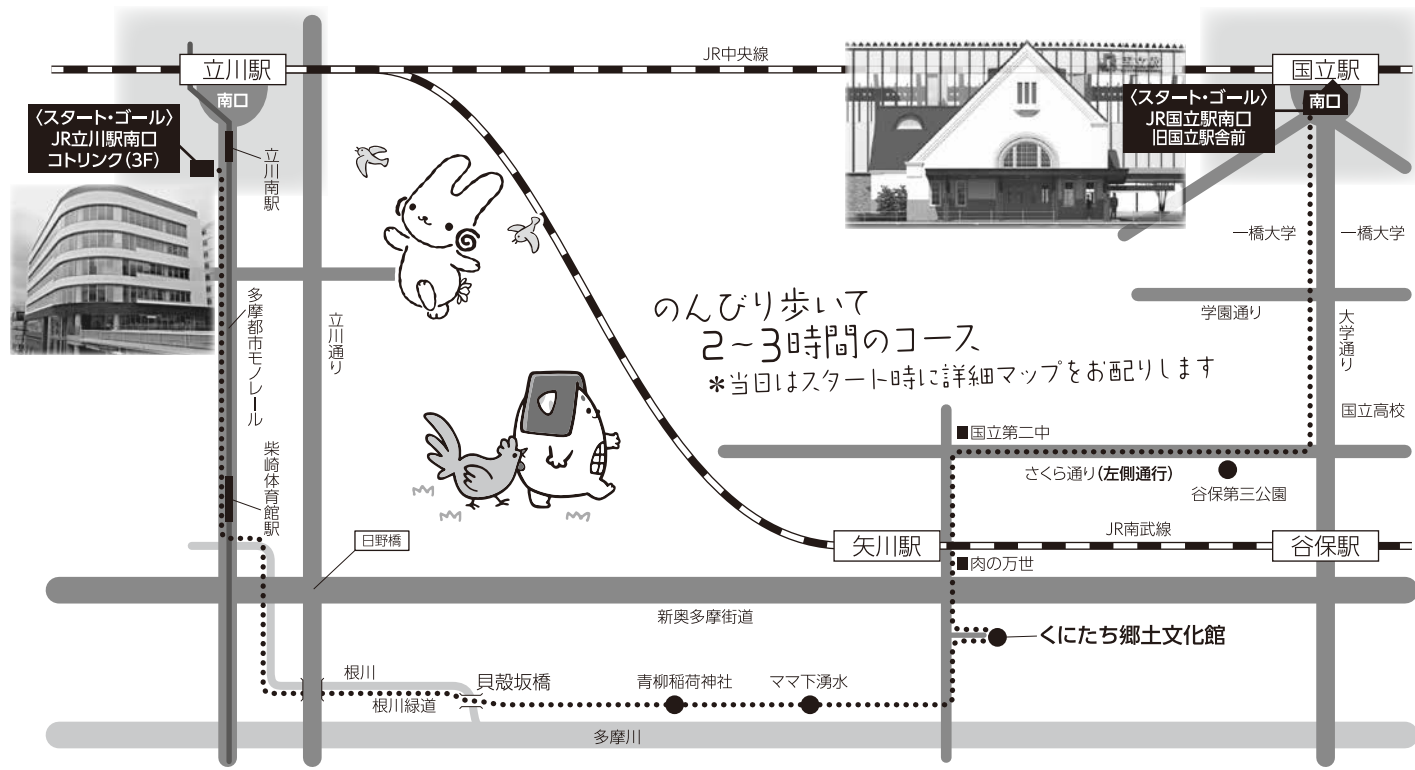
JR中央線

立川駅
南口
〈スタート・ゴール〉
JR立川駅南口
コトリンク(3F)

立川南駅

国立駅
南口
〈スタート・ゴール〉
JR国立駅南口
旧国立駅舎前

一橋大学
一橋大学
学園通り
大学通り
国立高校

多摩都市モノレール
立川通り
柴崎体育館駅

のんびり歩いて
2~3時間のコース
*当日はスタート時に詳細マップをお配りします

■国立第二中
さくら通り(左側通行)
谷保第三公園

矢川駅
JR南武線
谷保駅
■肉の万世

日野橋
新奥多摩街道
くにたち郷土文化館

根川
根川緑道
貝殻坂橋
青柳稲荷神社
ママ下湧水
多摩川